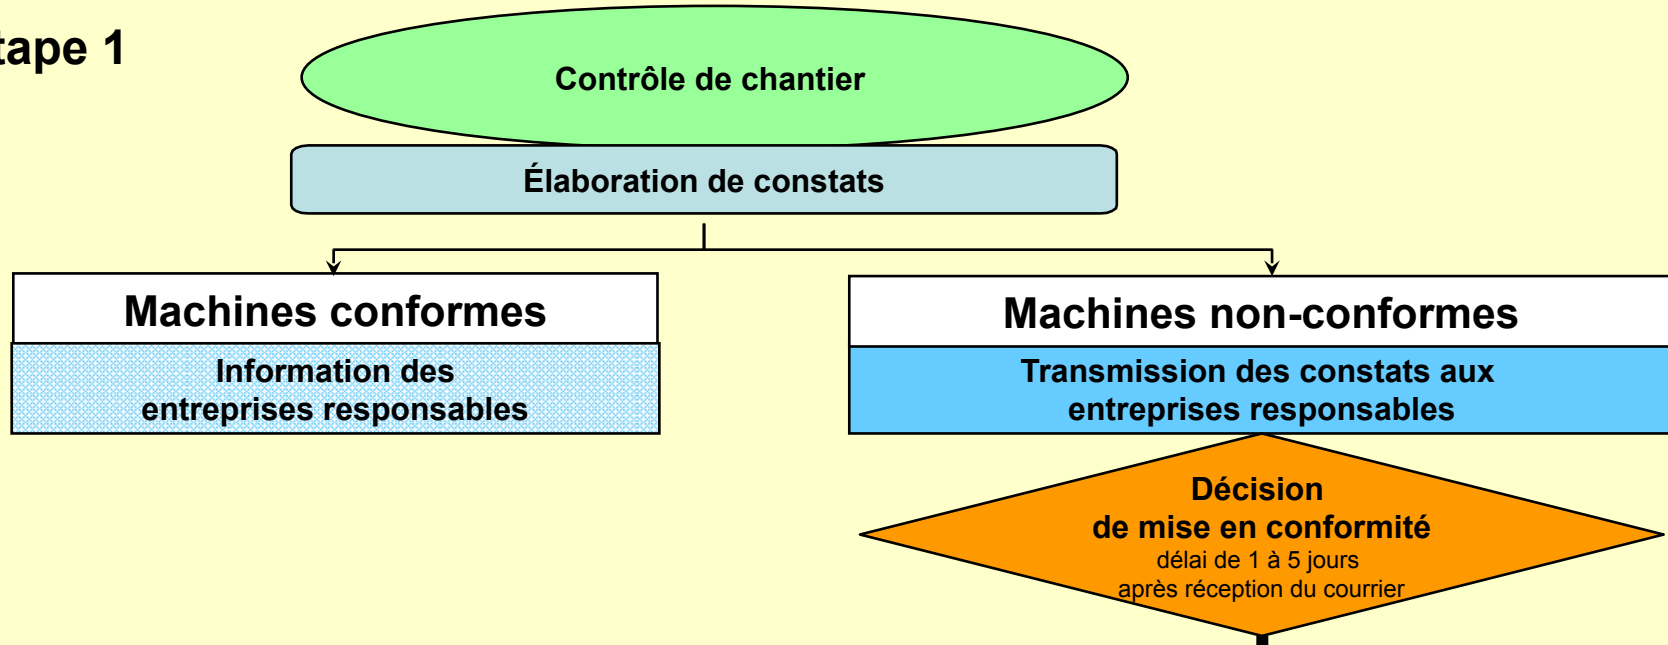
tape 1

Contrôle de chantier

Élaboration de constats

Machines conformes

Information des entreprises responsables

Machines non-conformes

Transmission des constats aux entreprises responsables

Décision de mise en conformité
délai de 1 à 5 jours
après réception du courrier